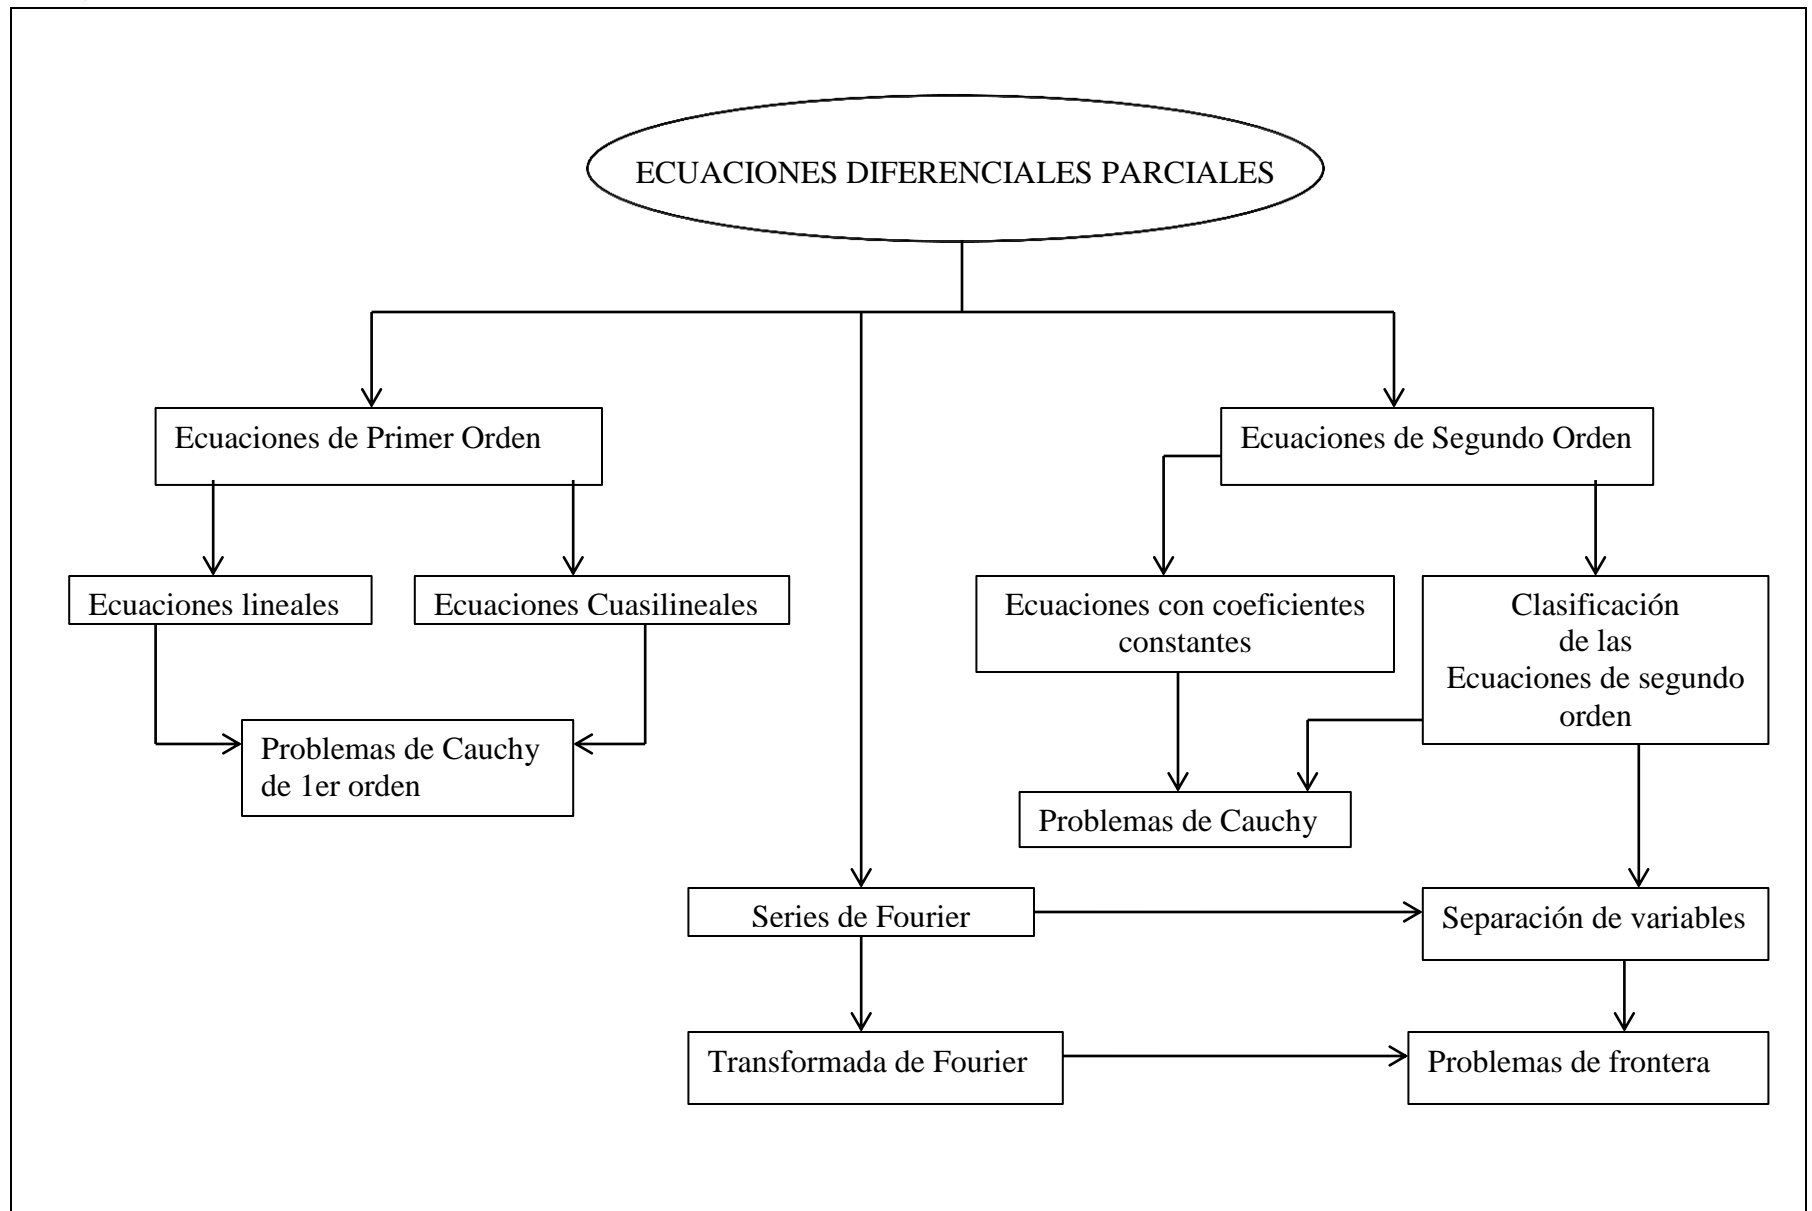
ECUACIONES DIFERENCIALES PARCIALES

Ecuaciones de Primer Orden

Ecuaciones de Segundo Orden

Ecuaciones lineales

Ecuaciones Cuasilineales

Ecuaciones con coeficientes constantes

Clasificación de las Ecuaciones de segundo orden

Problemas de Cauchy de 1er orden

Problemas de Cauchy

Series de Fourier

Separación de variables

Transformada de Fourier

Problemas de frontera